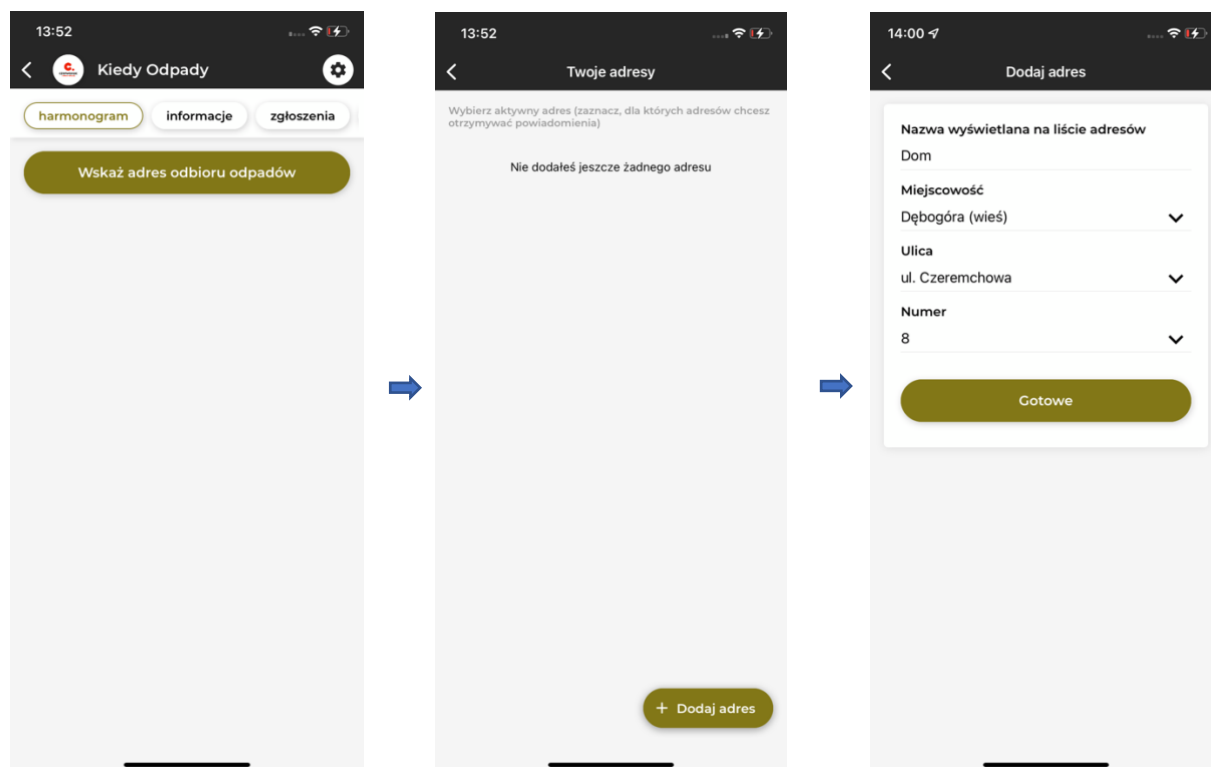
13:52

Kiedy Odpady

harmonogram

informacje

zgłoszenia

Wskaż adres odbioru odpadów

13:52

Twoje adresy

Wybierz aktywny adres (zaznacz, dla których adresów chcesz otrzymywać powiadomienia)

Nie dodałeś jeszcze żadnego adresu

+ Dodaj adres

14:00

Dodaj adres

Nazwa wyświetlana na liście adresów

Dom

Miejscowość

Dębogóra (wieś)

Ulica

ul. Czeremchowa

Numer

8

Gotowe